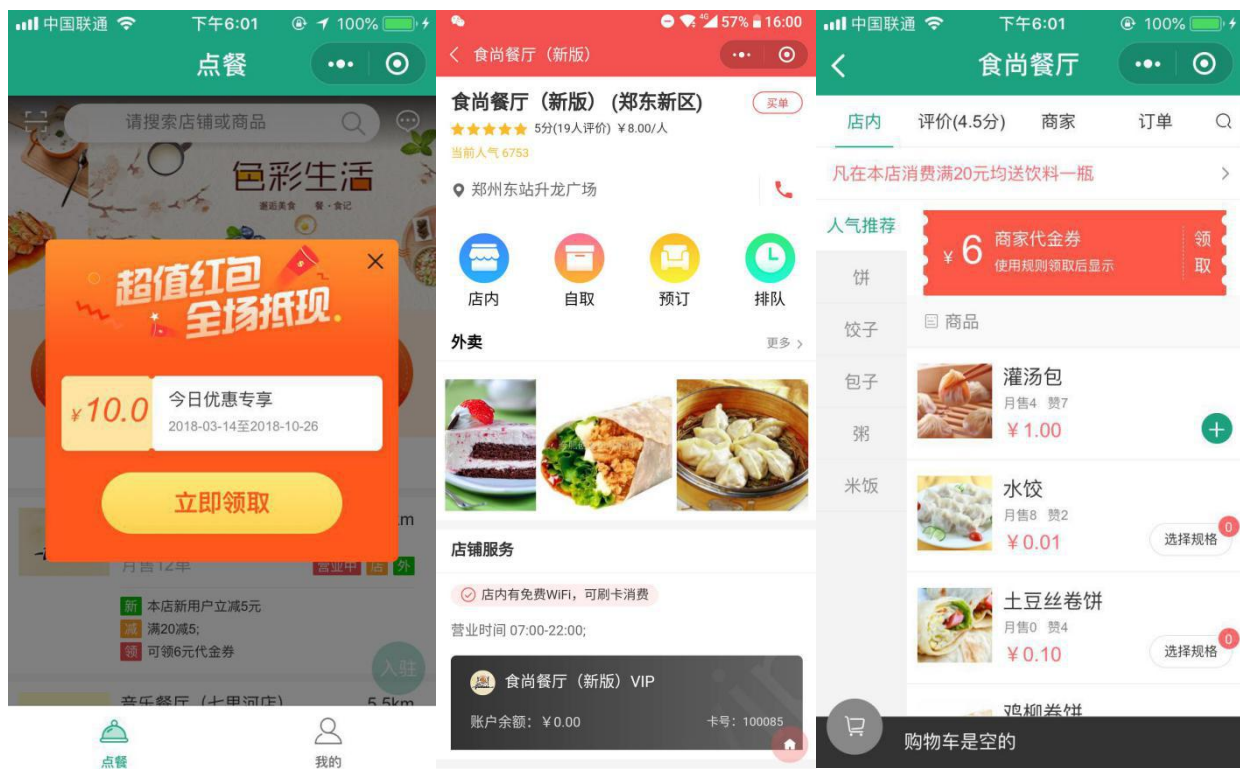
中国联通 下午6:01 100%

点餐

请搜索店铺或商品

色彩生活

超值红包 全场抵现

¥10.0 今日优惠专享 2018-03-14至2018-10-26

立即领取

m

月售12单 营业中 店 外

新 本店新用户立减5元
减 满20减5;
领 可领6元代金券

入驻

音乐餐厅（七里河店） 5.5km

点餐 我的

57% 16:00

食尚餐厅（新版）

食尚餐厅（新版）（郑东新区） 买单

5分(19人评价) ¥8.00/人

当前人气 6753

郑州东站升龙广场

店内 自取 预订 排队

外卖 更多

店铺服务

店内有免费WiFi，可刷卡消费

营业时间 07:00-22:00;

食尚餐厅（新版）VIP

账户余额：¥0.00 卡号：100085

中国联通 下午6:01 100%

食尚餐厅

店内 评价(4.5分) 商家 订单

凡在本店消费满20元均送饮料一瓶

人气推荐 饼 饺子 包子 粥 米饭

¥6 商家代金券 使用规则领取后显示 领取

商品

灌汤包 月售4 赞7 ¥1.00

水饺 月售8 赞2 ¥0.01 选择规格 0

土豆丝卷饼 月售0 赞4 ¥0.10 选择规格 0

鸡柳卷饼

购物车是空的